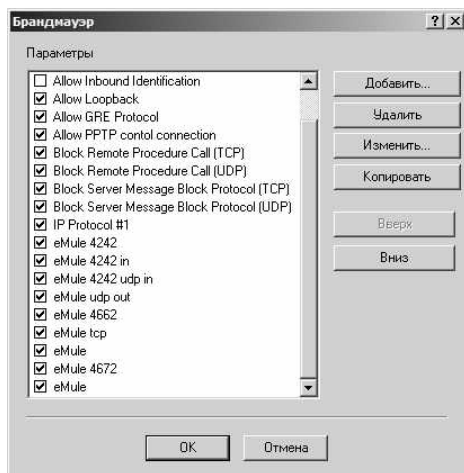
Брандмауэр ? X

Параметры

☐ Allow Inbound Identification
☑ Allow Loopback
☑ Allow GRE Protocol
☑ Allow PPTP contol connection
☑ Block Remote Procedure Call (TCP)
☑ Block Remote Procedure Call (UDP)
☑ Block Server Message Block Protocol (TCP)
☑ Block Server Message Block Protocol (UDP)
☑ IP Protocol #1
☑ eMule 4242
☑ eMule 4242 in
☑ eMule 4242 udp in
☑ eMule udp out
☑ eMule 4662
☑ eMule tcp
☑ eMule
☑ eMule 4672
☑ eMule

Добавить...
Удалить
Изменить...
Копировать
Вверх
Вниз

OK
Отмена